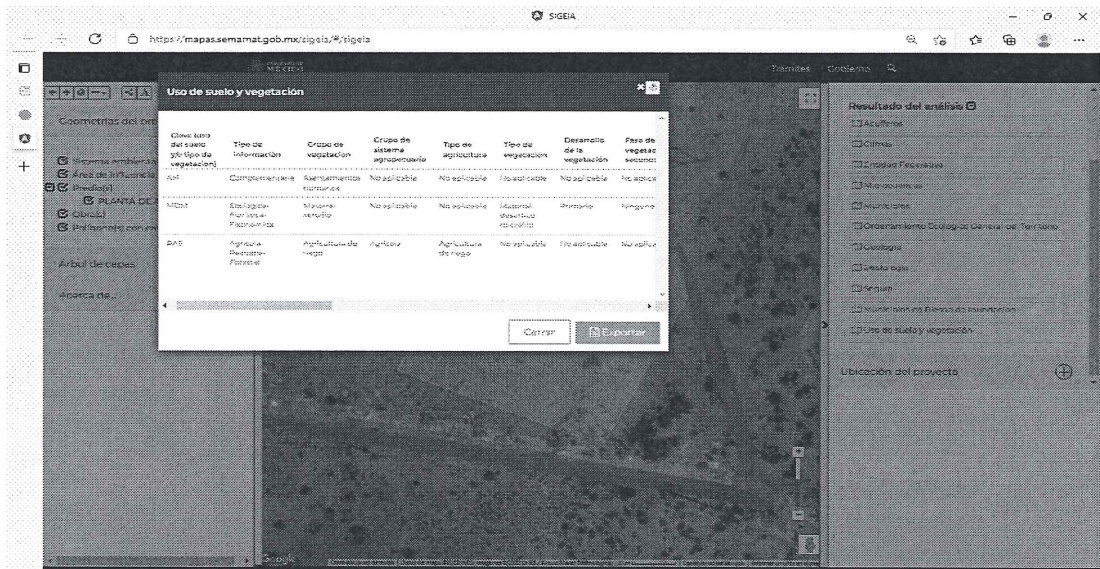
SIGEIA

https://mapas.semarnat.gob.mx/sigeia/#/sigeia

Trámites Gobierno

Geometrías del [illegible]

Sistema ambiental
Área de influencia
Predio(s)
PLANTA DE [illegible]
Obra(s)
Polígono(s) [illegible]

Árbol de capas

Acerca de...

Uso de suelo y vegetación

| Clave (uso del suelo y/o tipo de vegetación) | Tipo de información | Grupo de vegetación | Grupo de sistema agropecuario | Tipo de agricultura | Tipo de vegetación | Desarrollo de la vegetación | Fase de vegetac secund |
|---|---|---|---|---|---|---|---|
| AH | Complementaria | Asentamientos humanos | No aplicable | No aplicable | No aplicable | No aplicable | No aplica |
| MDM | Ecológica-Florística-Fisonómica | Matorral xerófilo | No aplicable | No aplicable | Matorral desértico micrófilo | Primario | Ninguno |
| RAS | Agrícola-Pecuaria-Forestal | Agricultura de riego | Agrícola | Agricultura de riego | No aplicable | No aplicable | No aplica |

Cerrar
Exportar

Resultado del análisis
Acuíferos
Climas
Entidades Federativas
Microcuencas
Municipios
Ordenamiento Ecológico General del Territorio
Geología
Edafología
Región
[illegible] Riesgo de Inundación
Uso de suelo y vegetación

Ubicación del proyecto

Google